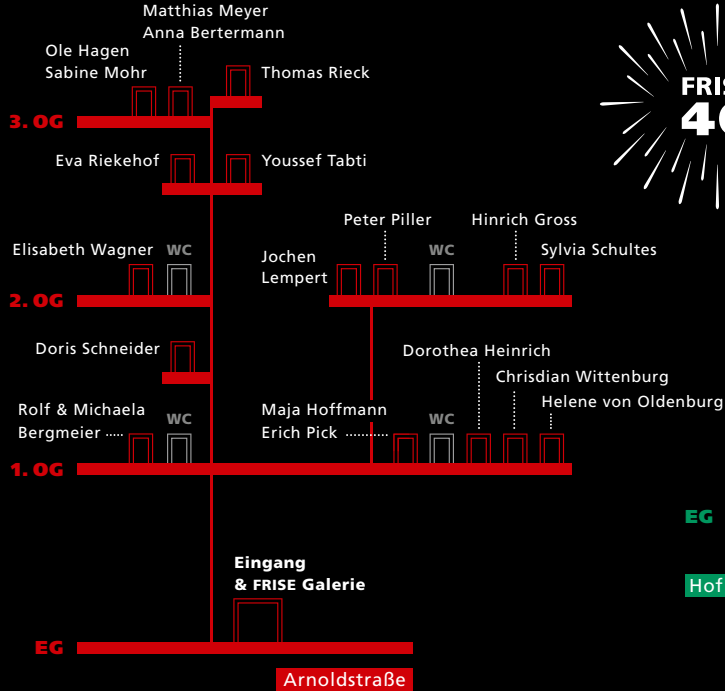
Matthias Meyer
Anna Bertermann

Ole Hagen
Sabine Mohr

Thomas Rieck

3. OG

Eva Riekehof

Youssef Tabti

Peter Piller

Hinrich Gross

Elisabeth Wagner

WC

Jochen
Lempert

WC

Sylvia Schultes

2. OG

Doris Schneider

Dorothea Heinrich

Chrisdian Wittenburg

Rolf & Michaela
Bergmeier

WC

Maja Hoffmann
Erich Pick

WC

Helene von Oldenburg

1. OG

Eingang
& FRISE Galerie

EG

Arnoldstraße

FRIS
40

EG

Hof